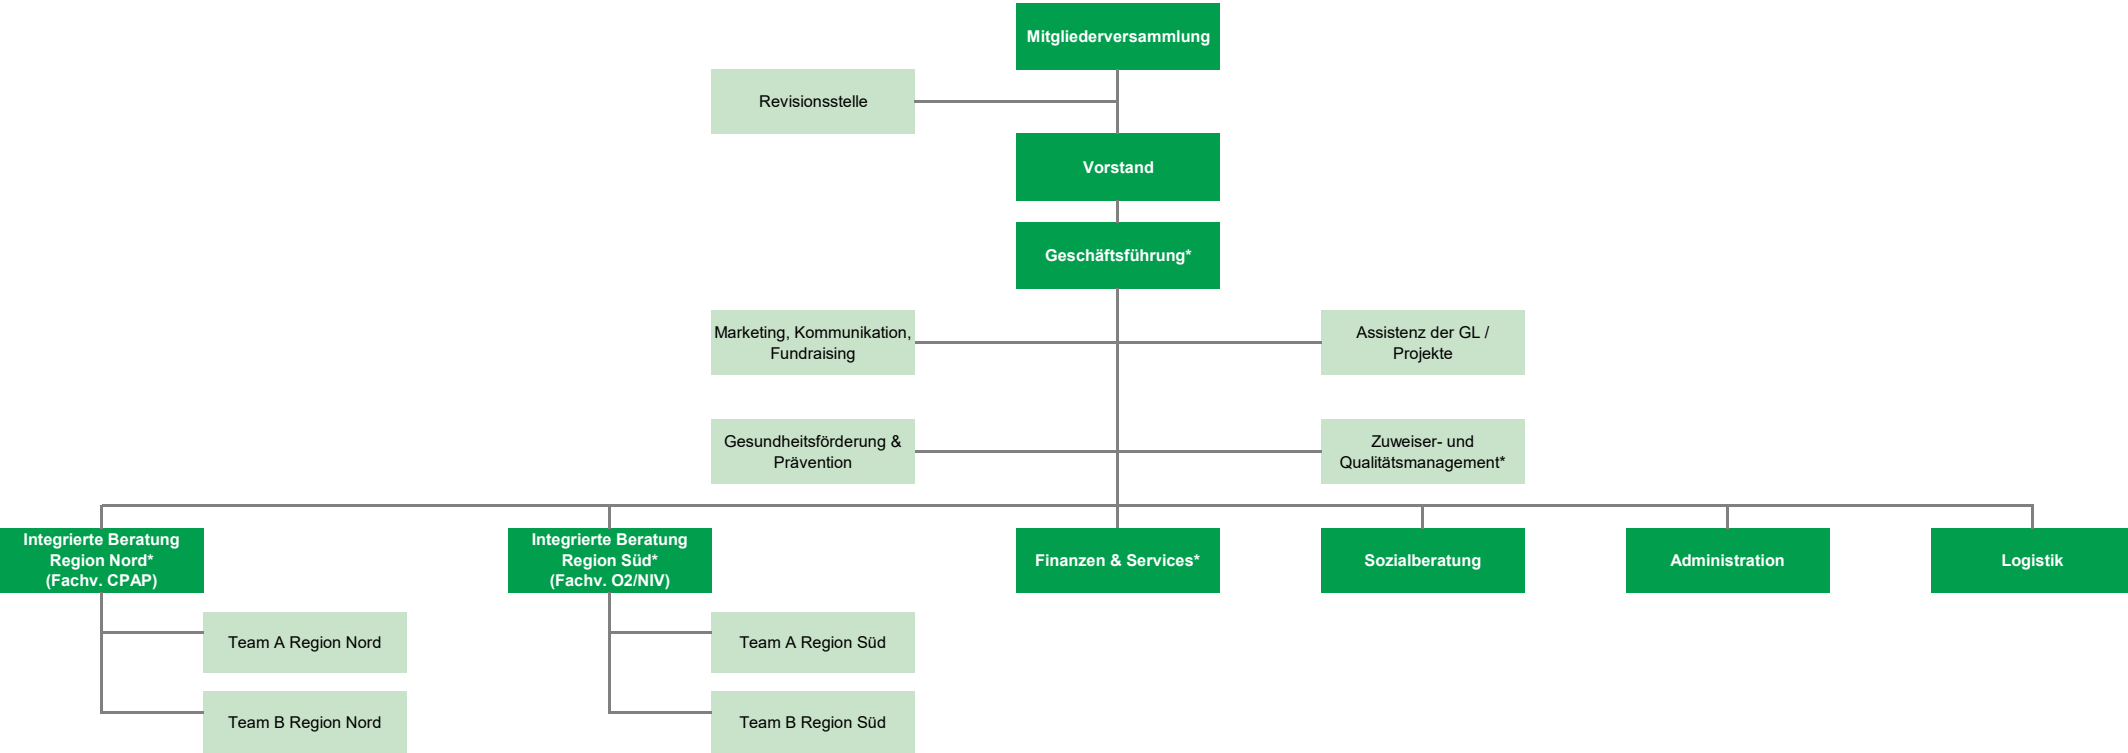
Mitgliederversammlung

Revisionsstelle

Vorstand

Geschäftsführung*

Marketing, Kommunikation, Fundraising

Assistenz der GL / Projekte

Gesundheitsförderung & Prävention

Zuweiser- und Qualitätsmanagement*

Integrierte Beratung Region Nord* (Fachv. CPAP)

Integrierte Beratung Region Süd* (Fachv. O2/NIV)

Finanzen & Services*

Sozialberatung

Administration

Logistik

Team A Region Nord

Team B Region Nord

Team A Region Süd

Team B Region Süd